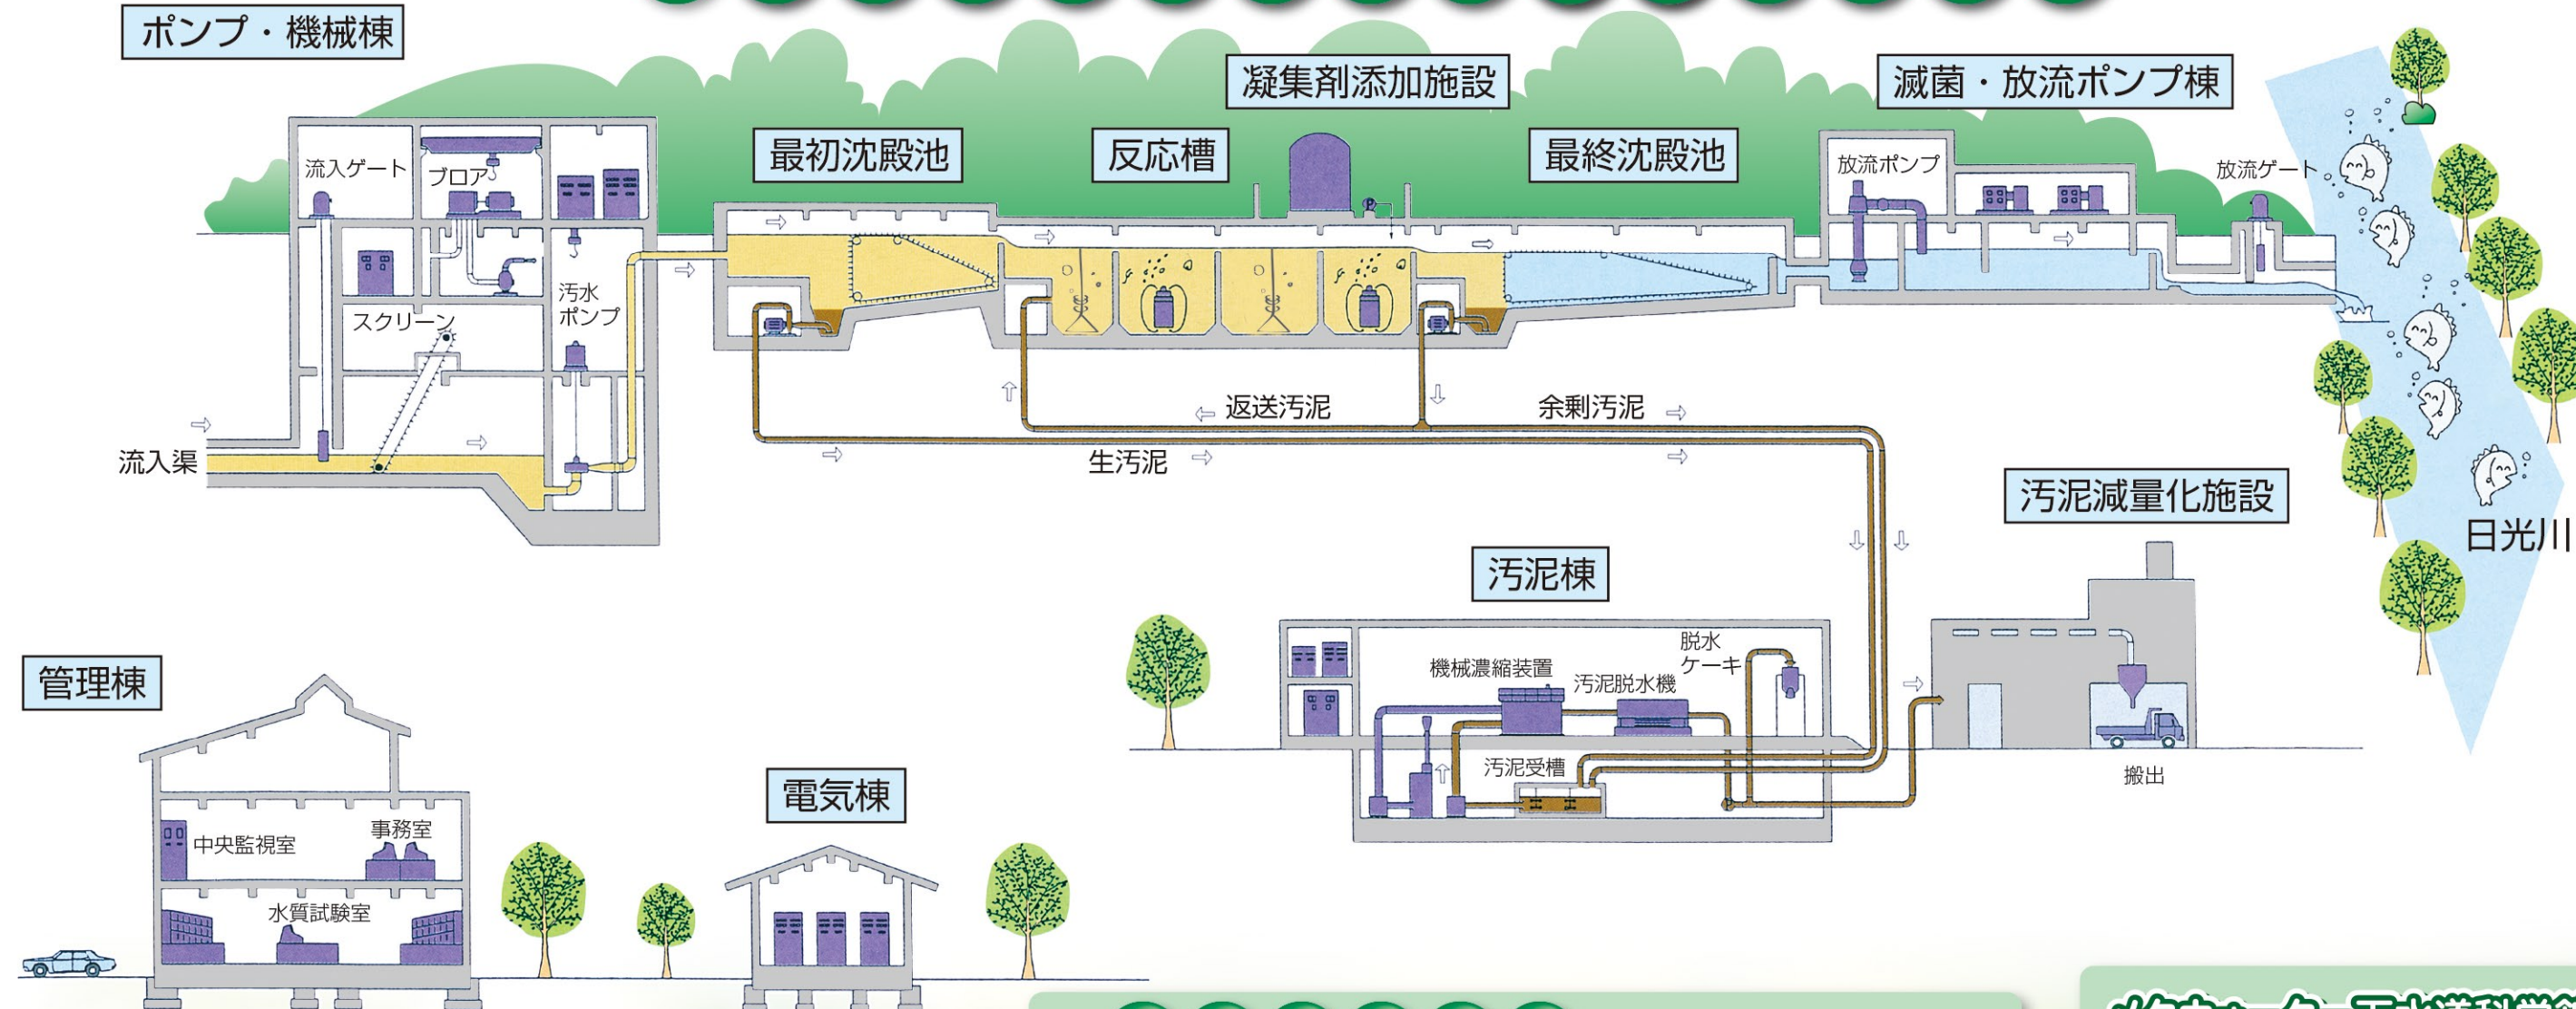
ポンプ・機械棟

凝集剤添加施設

滅菌・放流ポンプ棟

最初沈殿池

反応槽

最終沈殿池

流入ゲート

ブロア

放流ポンプ

放流ゲート

汚水ポンプ

スクリーン

流入渠

返送汚泥

余剰汚泥

生汚泥

汚泥減量化施設

日光川

汚泥棟

脱水ケーキ

機械濃縮装置

汚泥脱水機

汚泥受槽

搬出

管理棟

中央監視室

事務室

水質試験室

電気棟